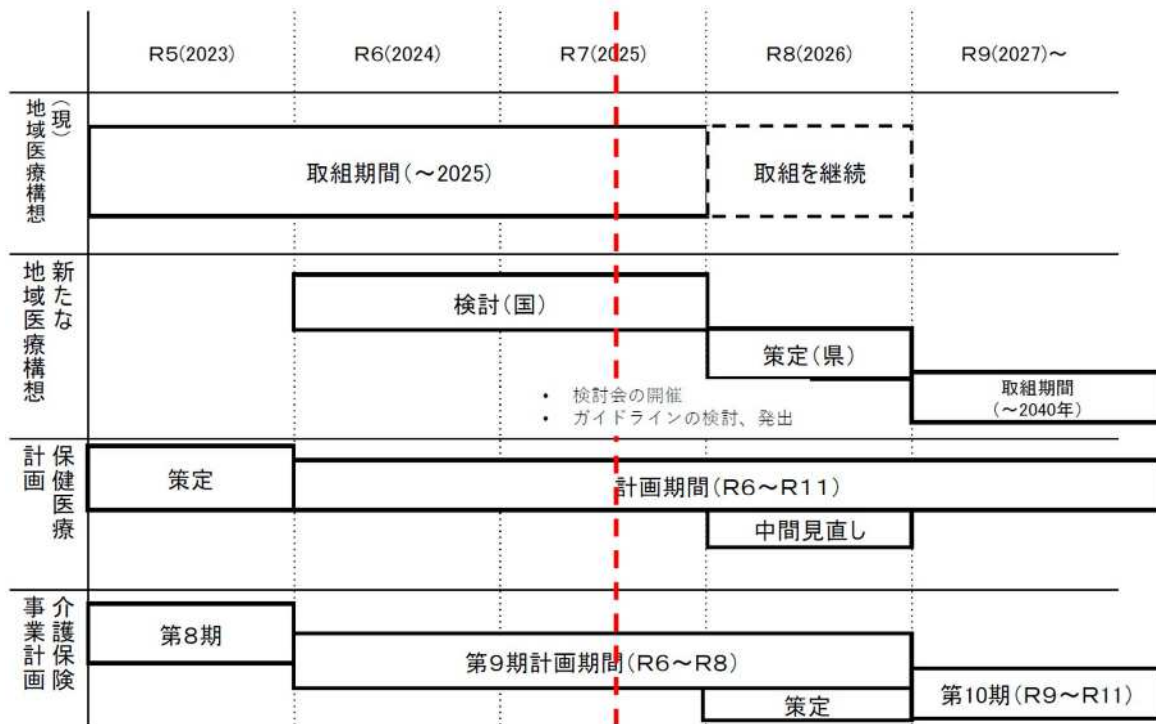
|  | R5(2023) | R6(2024) | R7(2025) | R8(2026) | R9(2027)〜 |
|---|---|---|---|---|---|
| (現)地域医療構想 | 取組期間(〜2025) | | | 取組を継続 | |
| 新たな地域医療構想 | | 検討(国) | | 策定(県) | 取組期間(〜2040年) |
| 保健医療計画 | 策定 | 計画期間(R6〜R11) | | 中間見直し | |
| 介護保険事業計画 | 第8期 | 第9期計画期間(R6〜R8) | | 策定 | 第10期(R9〜R11) |

• 検討会の開催
• ガイドラインの検討、発出